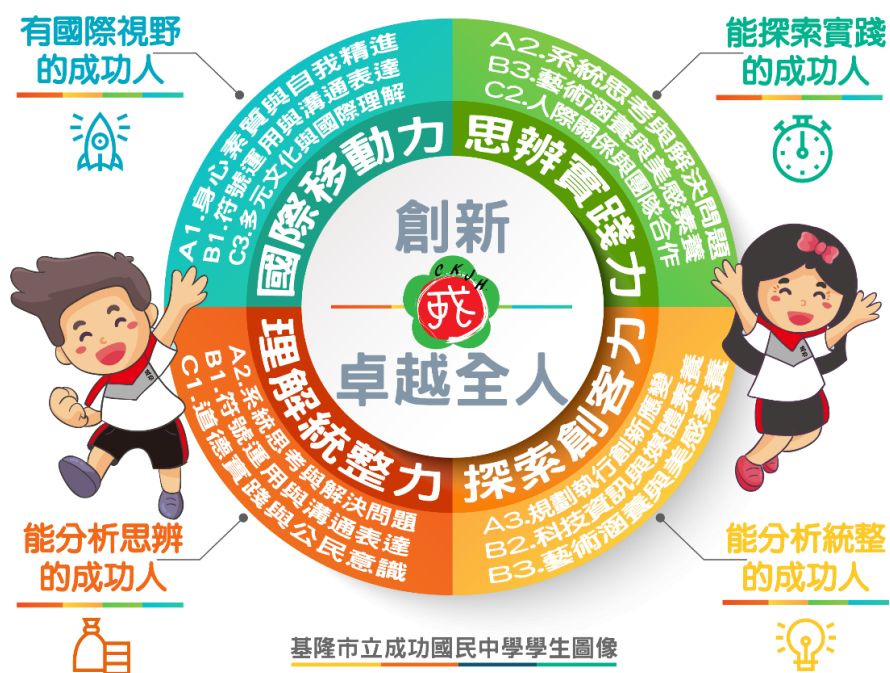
有國際視野
的成功人

能探索實踐
的成功人

國際移動力
A1.身心素質與自我精進
B1.符號運用與溝通表達
C3.多元文化與國際理解

思辨實踐力
A2.系統思考與解決問題
B3.藝術涵養與美感素養
C2.人際關係與團隊合作

創新
CKJH
成
卓越全人

理解統整力
A2.系統思考與解決問題
B1.符號運用與溝通表達
C1.道德實踐與公民意識

探索創客力
A3.規劃執行創新應變
B2.科技資訊與媒體素養
B3.藝術涵養與美感素養

能分析思辨
的成功人

能分析統整
的成功人

基隆市立成功國民中學學生圖像